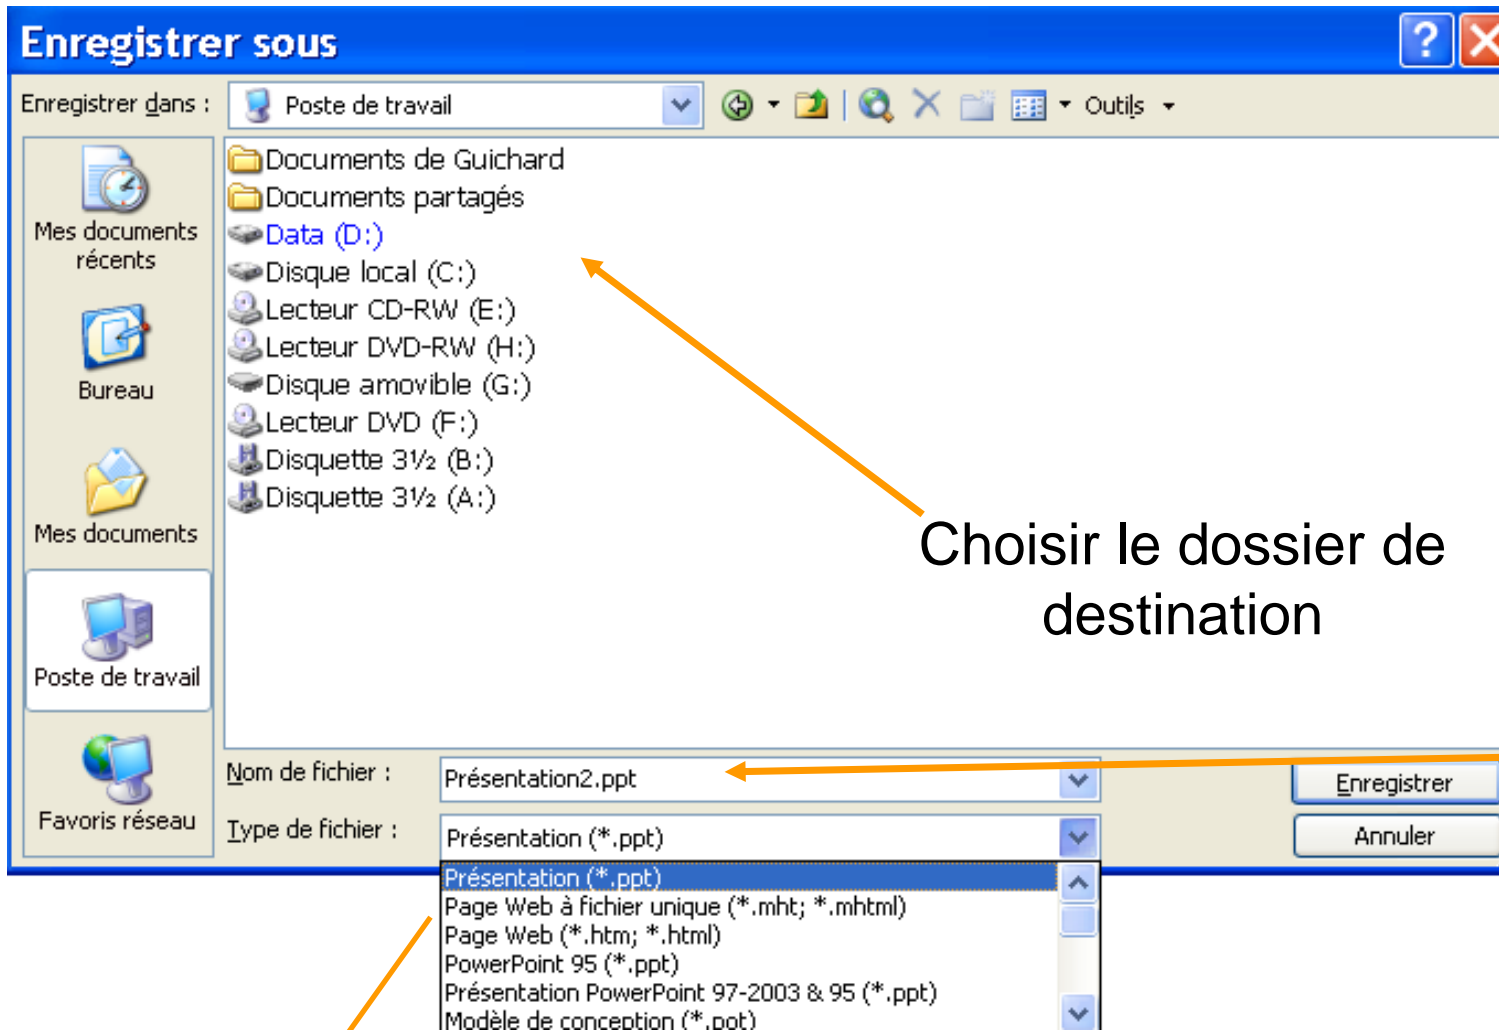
Enregistrer sous

Enregistrer dans : Poste de travail

Outils

Mes documents récents

Bureau

Mes documents

Poste de travail

Favoris réseau

Documents de Guichard
Documents partagés
Data (D:)
Disque local (C:)
Lecteur CD-RW (E:)
Lecteur DVD-RW (H:)
Disque amovible (G:)
Lecteur DVD (F:)
Disquette 3½ (B:)
Disquette 3½ (A:)

Choisir le dossier de destination

Nom de fichier : Présentation2.ppt

Type de fichier : Présentation (*.ppt)

Enregistrer

Annuler

Présentation (*.ppt)
Page Web à fichier unique (*.mht; *.mhtml)
Page Web (*.htm; *.html)
PowerPoint 95 (*.ppt)
Présentation PowerPoint 97-2003 & 95 (*.ppt)
Modèle de conception (*.pot)